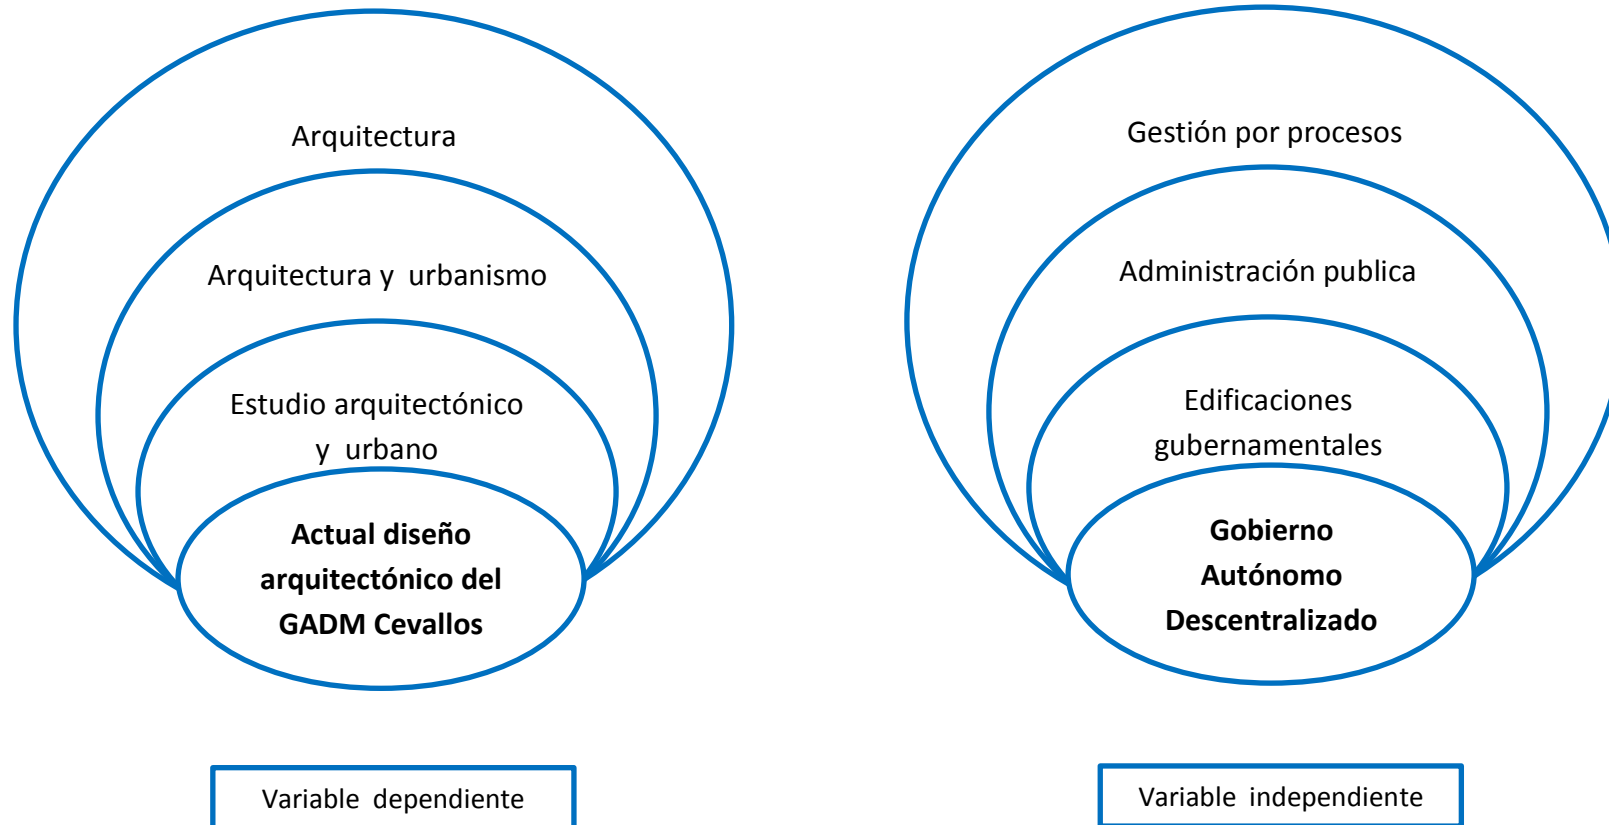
Arquitectura

Arquitectura y urbanismo

Estudio arquitectónico y urbano

**Actual diseño arquitectónico del GADM Cevallos**

Variable dependiente

Gestión por procesos

Administración publica

Edificaciones gubernamentales

**Gobierno Autónomo Descentralizado**

Variable independiente